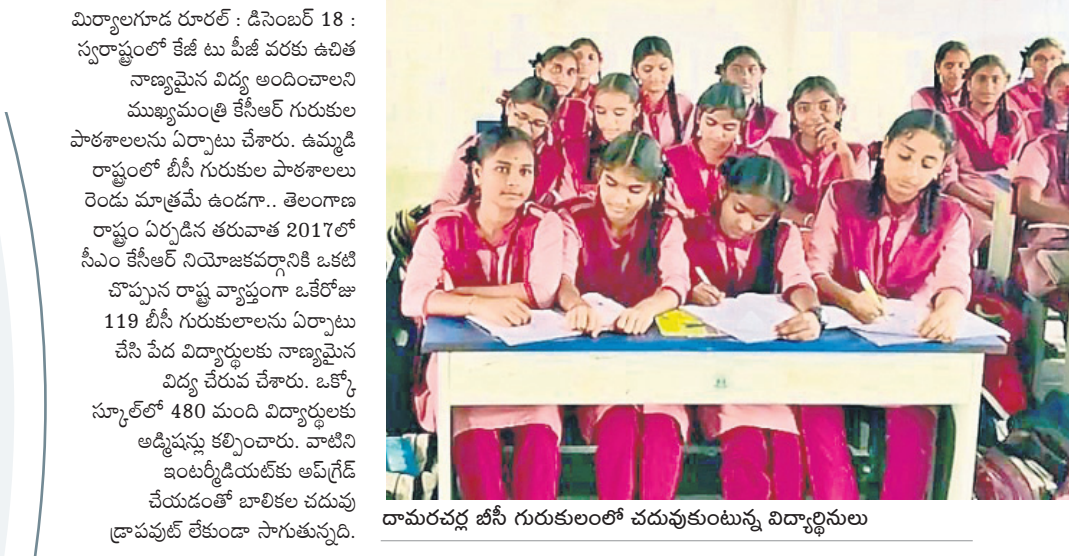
మిర్యాలగూడ రూరల్ : డిసెంబర్ 18 : స్వరాష్ట్రంలో కేజీ టు పీజీ వరకు ఉచిత నాణ్యమైన విద్య అందించాలని ముఖ్యమంత్రి కేసీఆర్ గురుకుల పాఠశాలలను ఏర్పాటు చేశారు. ఉమ్మడి రాష్ట్రంలో బీసీ గురుకుల పాఠశాలలు రెండు మాత్రమే ఉండగా.. తెలంగాణ రాష్ట్రం ఏర్పడిన తరువాత 2017లో సీఎం కేసీఆర్ నియోజకవర్గానికి ఒకటి చొప్పున రాష్ట్ర వ్యాప్తంగా ఒకేరోజు 119 బీసీ గురుకులాలను ఏర్పాటు చేసి పేద విద్యార్థులకు నాణ్యమైన విద్య చేరువ చేశారు. ఒక్కో స్కూల్‌లో 480 మంది విద్యార్థులకు అడ్మిషన్లు కల్పించారు. వాటిని ఇంటర్మీడియట్‌కు అప్‌గ్రేడ్ చేయడంతో బాలికల చదువు డ్రాపవుట్ లేకుండా సాగుతున్నది.

దామరచర్ల బీసీ గురుకులంలో చదువుకుంటున్న విద్యార్థినులు